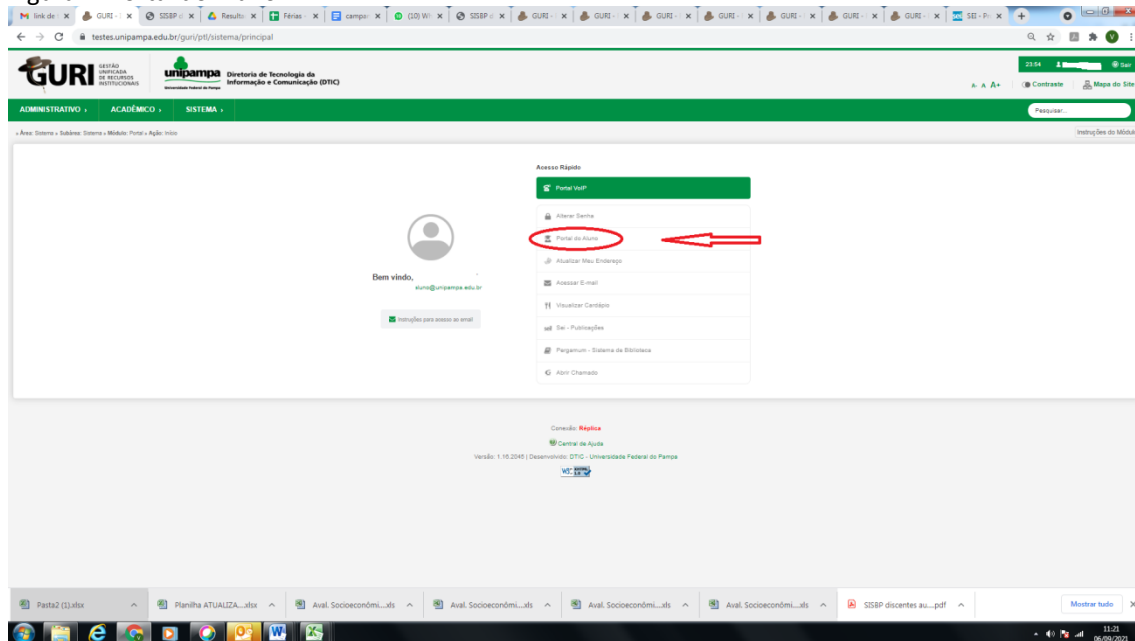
link de | GURI - | SISBP | Resulta | Férias | campa | (10) Wh | SISBP | GURI - | GURI - | GURI - | GURI - | GURI - | GURI - | SEI - P

testes.unipampa.edu.br/guri/ptl/sistema/principal

GURI GESTÃO UNIFICADA DE RECURSOS INSTITUCIONAIS

unipampa Universidade Federal do Pampa Diretoria de Tecnologia da Informação e Comunicação (DTIC)

23:54 Sair

A- A A+ Contraste Mapa do Site

ADMINISTRATIVO › ACADÊMICO › SISTEMA ›

Pesquisar...

» Área: Sistema » Subárea: Sistema » Módulo: Portal » Ação: Início

Instruções do Módulo

Bem vindo,
aluno@unipampa.edu.br

Instruções para acesso ao email

Acesso Rápido

Portal VoIP

Alterar Senha

Portal do Aluno

Atualizar Meu Endereço

Acessar E-mail

Visualizar Cardápio

Sei - Publicações

Pergamum - Sistema de Biblioteca

Abrir Chamado

Conexão: Réplica

Central de Ajuda

Versão: 1.16.2045 | Desenvolvido: DTIC - Universidade Federal do Pampa

Pasta2 (1).xlsx | Planilha ATUALIZA....xlsx | Aval. Socioeconômi....xls | Aval. Socioeconômi....xls | Aval. Socioeconômi....xls | Aval. Socioeconômi....xls | SISBP discentes au....pdf | Mostrar tudo

11:21
06/09/2021